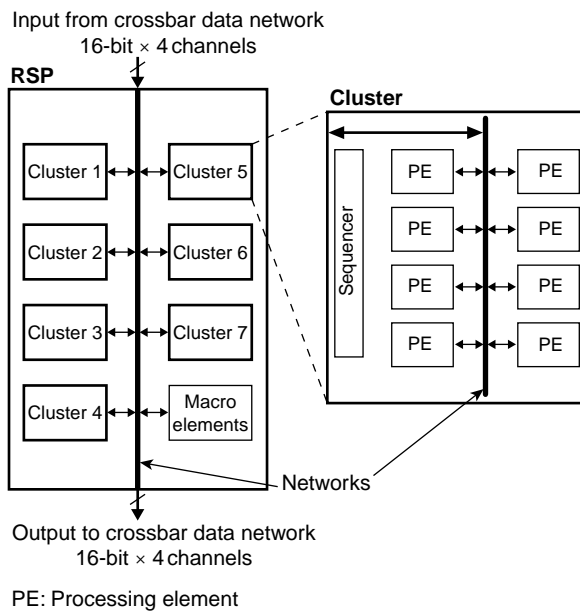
Input from crossbar data network
16-bit × 4 channels

RSP

Cluster 1
Cluster 5
Cluster 2
Cluster 6
Cluster 3
Cluster 7
Cluster 4
Macro elements

Cluster

Sequencer

PE
PE
PE
PE
PE
PE
PE
PE

Networks

Output to crossbar data network
16-bit × 4 channels

PE: Processing element